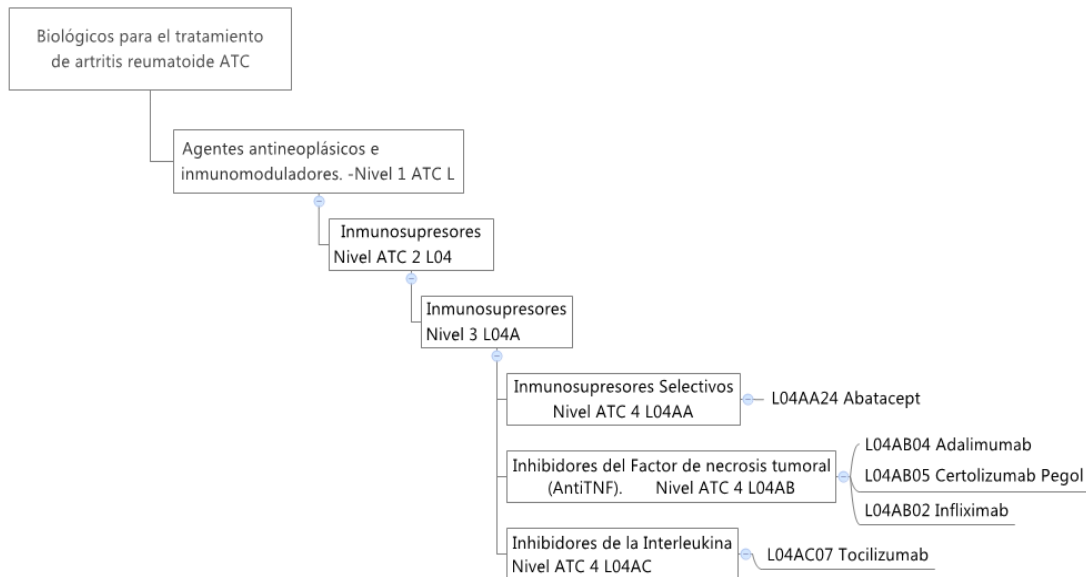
Biológicos para el tratamiento de artritis reumatoide ATC

Agentes antineoplásicos e inmunomoduladores. -Nivel 1 ATC L

Inmunosupresores
Nivel ATC 2 L04

Inmunosupresores
Nivel 3 L04A

Inmunosupresores Selectivos
Nivel ATC 4 L04AA

L04AA24 Abatacept

Inhibidores del Factor de necrosis tumoral (AntiTNF). Nivel ATC 4 L04AB

L04AB04 Adalimumab

L04AB05 Certolizumab Pegol

L04AB02 Infliximab

Inhibidores de la Interleukina
Nivel ATC 4 L04AC

L04AC07 Tocilizumab